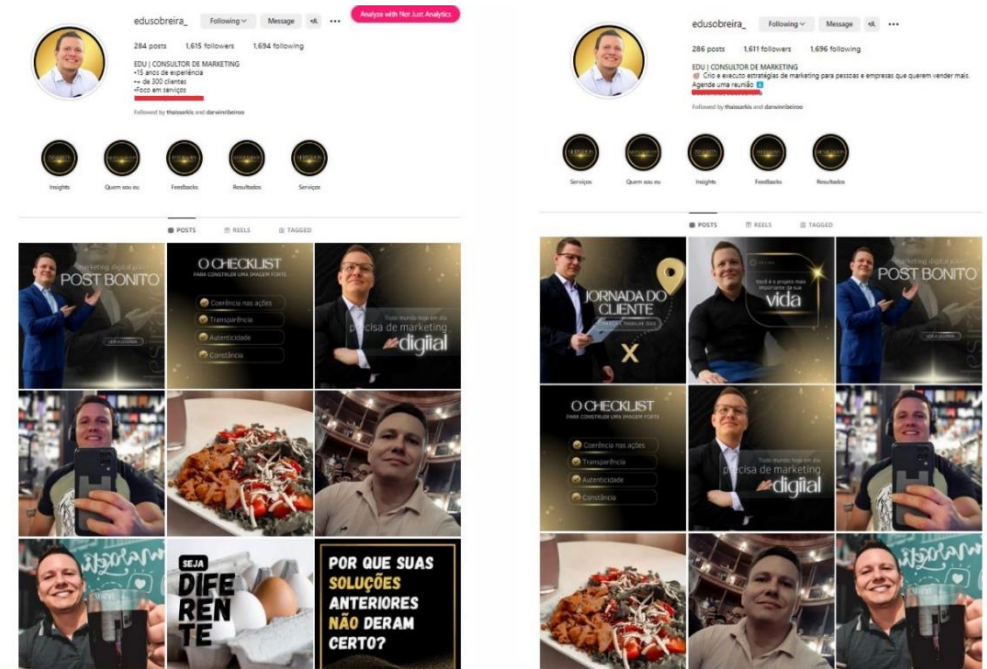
edusobreira_ Following Message Analyze with Not Just Analytics

284 posts 1,615 followers 1,694 following

EDU | CONSULTOR DE MARKETING
+15 anos de experiência
+- de 300 clientes
+Foco em serviços

Followed by thaisarkis and darwinribeiros

Insights Quem sou eu Feedbacks Resultados Serviços

POSTS REELS TAGGED

POST BONITO

O CHECKLIST
PARA CONSTRUIR UMA IMAGEM FORTE
Coerência nas ações
Transparência
Autenticidade
Constância

Todo mundo hoje em dia precisa de marketing digital

SEJA DIFERENTE

POR QUE SUAS SOLUÇÕES ANTERIORES NÃO DERAM CERTO?

edusobreira_ Following Message

286 posts 1,611 followers 1,696 following

EDU | CONSULTOR DE MARKETING
Crio e executo estratégias de marketing para pessoas e empresas que querem vender mais.
Agende uma reunião

Followed by thaisarkis and darwinribeiros

Serviços Quem sou eu Insights Feedbacks Resultados

POSTS REELS TAGGED

JORNADA DO CLIENTE

vida

POST BONITO

O CHECKLIST
PARA CONSTRUIR UMA IMAGEM FORTE
Coerência nas ações
Transparência
Autenticidade
Constância

Todo mundo hoje em dia precisa de marketing digital